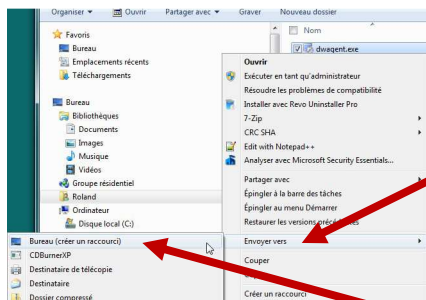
Organiser ▾ Ouvrir Partager avec ▾ Graver Nouveau dossier

Nom

dwagent.exe

Favoris
Bureau
Emplacements récents
Téléchargements

Bureau
Bibliothèques
Documents
Images
Musique
Vidéos
Groupe résidentiel
Roland
Ordinateur
Disque local (C:)

Ouvrir
Exécuter en tant qu'administrateur
Résoudre les problèmes de compatibilité
Installer avec Revo Uninstaller Pro
7-Zip
CRC SHA
Edit with Notepad++
Analyser avec Microsoft Security Essentials...
Partager avec
Épingler à la barre des tâches
Épingler au menu Démarrer
Restaurer les versions précédentes
Envoyer vers
Couper
Créer un raccourci

Bureau (créer un raccourci)
CDBurnerXP
Destinataire de télécopie
Destinataire
Dossier compressé